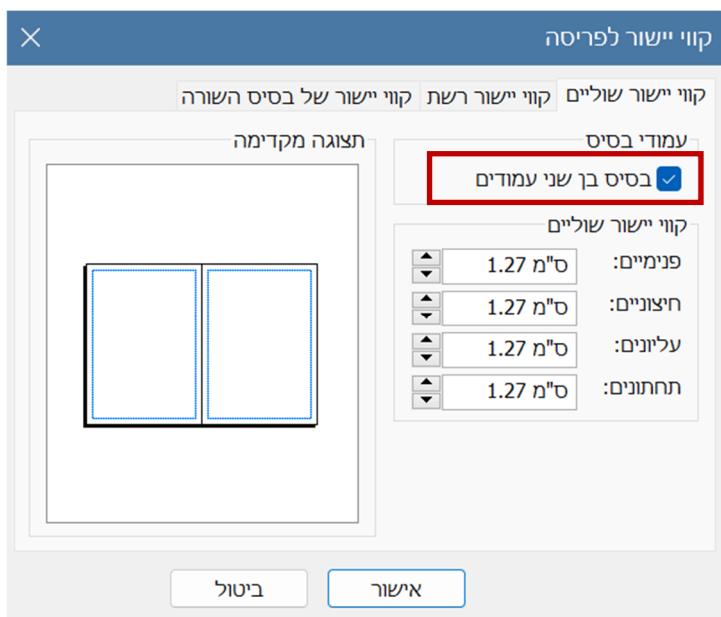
קווי יישור לפריסה

קווי יישור שוליים | קווי יישור רשת | קווי יישור של בסיס השורה

עמודי בסיס
בסיס בן שני עמודים

קווי יישור שוליים
פנימיים: 1.27 ס"מ
חיצוניים: 1.27 ס"מ
עליונים: 1.27 ס"מ
תחתונים: 1.27 ס"מ

תצוגה מקדימה

אישור
ביטול